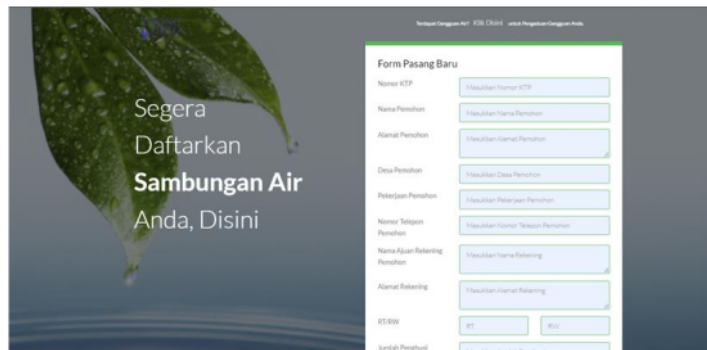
Segera Daftarkan **Sambungan Air** Anda, Disini

Terdapat Gangguan Air? Klik Disini untuk Pengaduan Gangguan Anda.

Form Pasang Baru

Nomor KTP | Masukkan Nomor KTP
Nama Pemohon | Masukkan Nama Pemohon
Alamat Pemohon | Masukkan Alamat Pemohon
Desa Pemohon | Masukkan Desa Pemohon
Pekerjaan Pemohon | Masukkan Pekerjaan Pemohon
Nomor Telepon Pemohon | Masukkan Nomor Telepon Pemohon
Nama Ajuan Rekening Pemohon | Masukkan Nama Rekening
Alamat Rekening | Masukkan Alamat Rekening
RT/RW | RT | RW
Jumlah Penghuni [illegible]